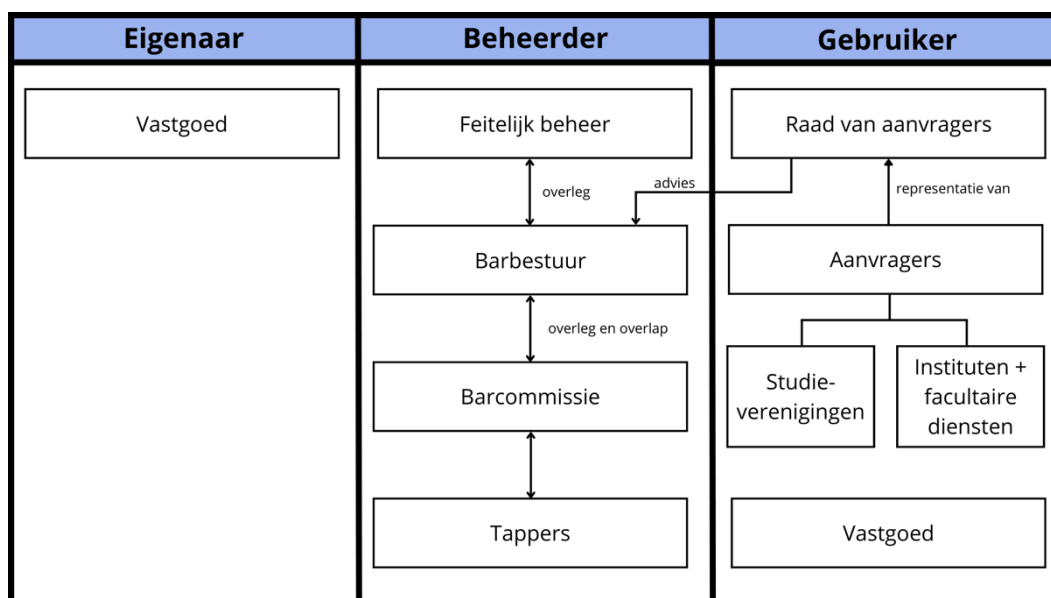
Eigenaar

Vastgoed

Beheerder

Feitelijk beheer

overleg

advies

Barbestuur

overleg en overlap

Barcommissie

Tappers

Gebruiker

Raad van aanvragers

representatie van

Aanvragers

Studieverenigingen

Instituten + facultaire diensten

Vastgoed